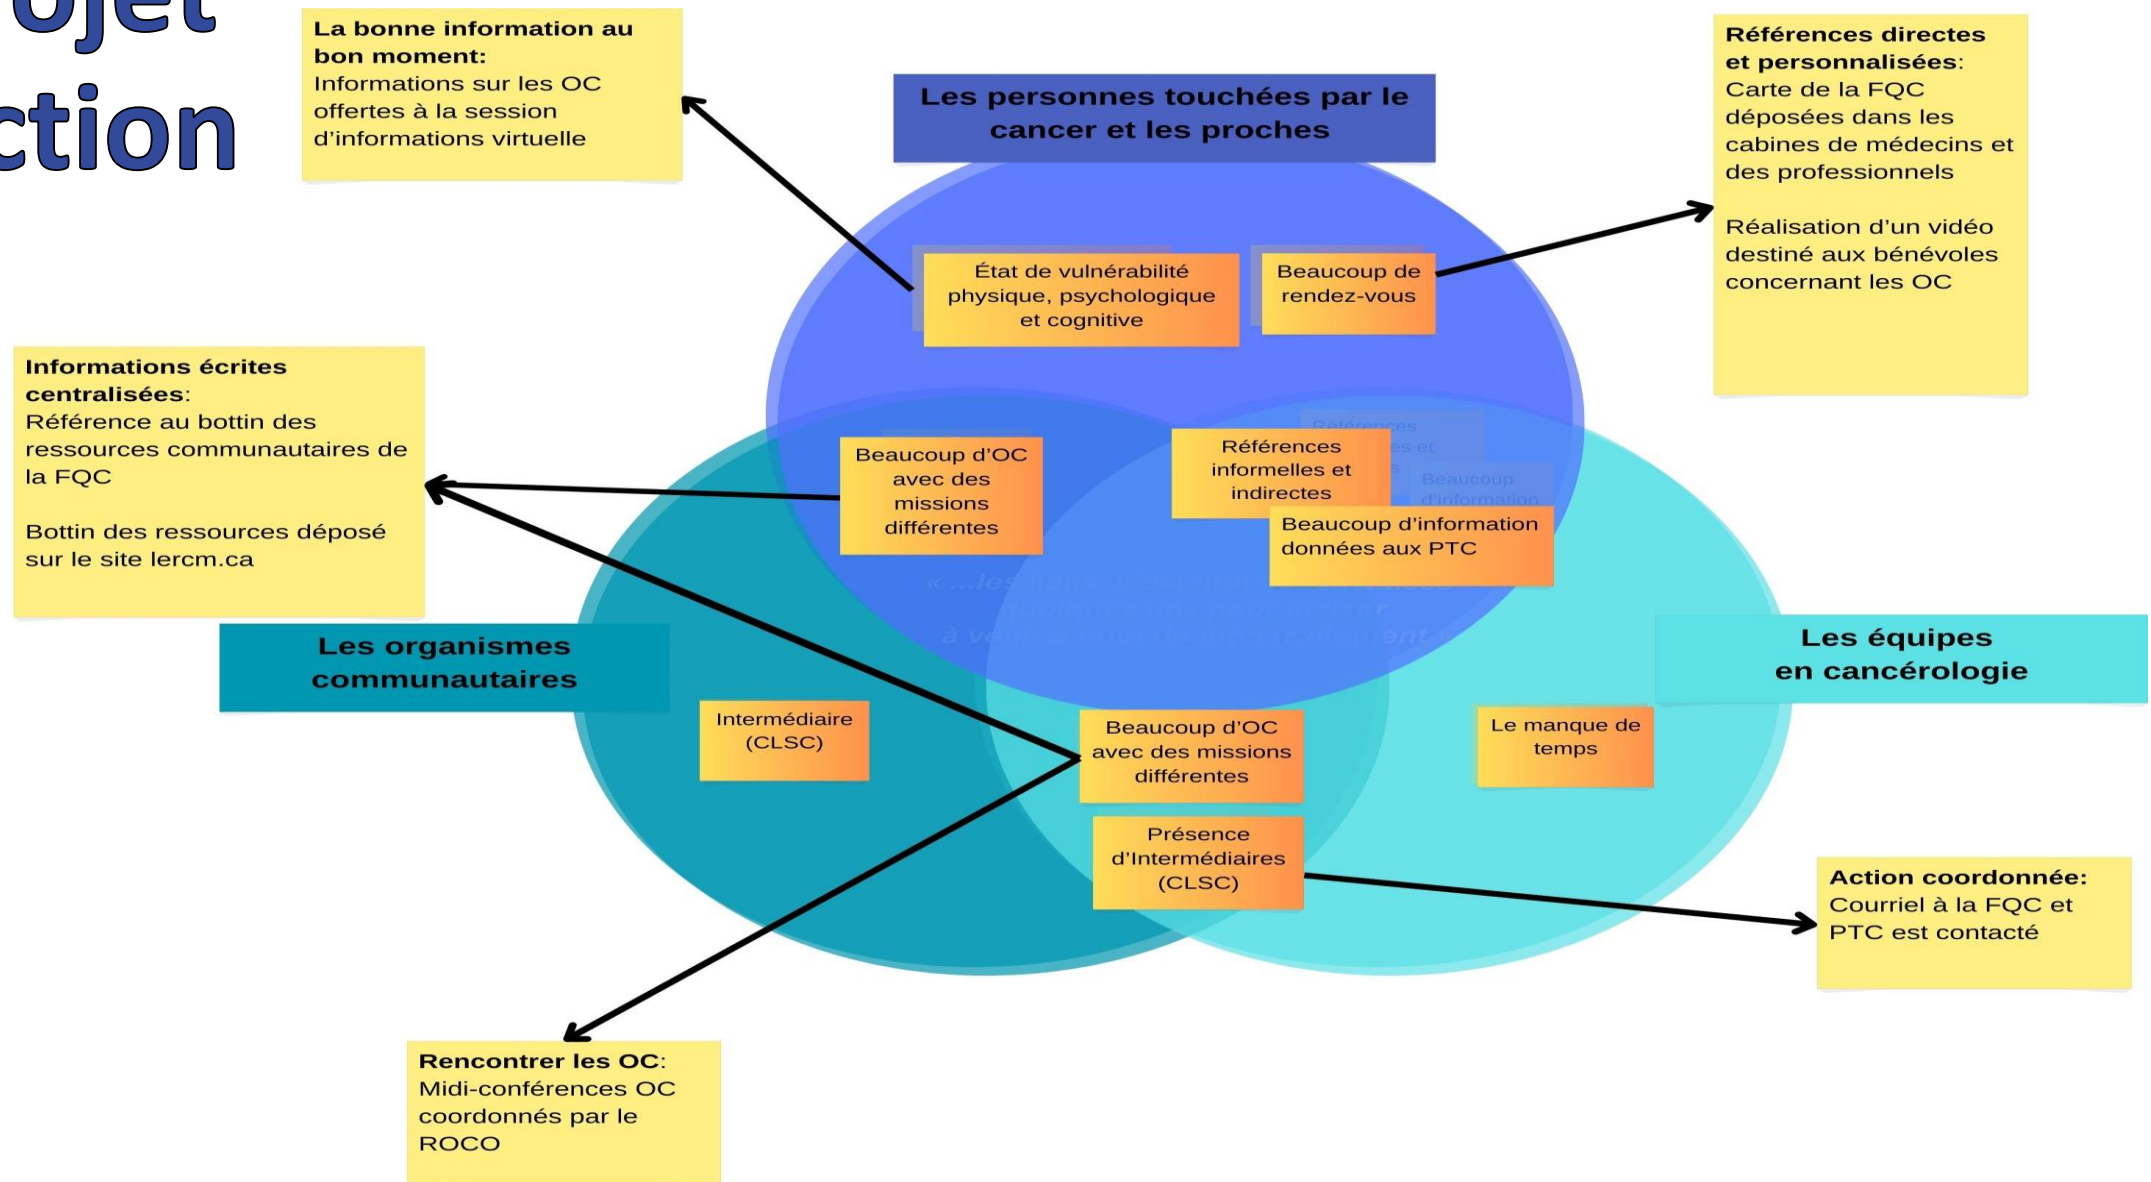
ojet
ction

**La bonne information au bon moment:**
Informations sur les OC offertes à la session d'informations virtuelle

Les personnes touchées par le cancer et les proches

**Références directes et personnalisées**:
Carte de la FQC déposées dans les cabines de médecins et des professionnels

Réalisation d'un vidéo destiné aux bénévoles concernant les OC

État de vulnérabilité physique, psychologique et cognitive

Beaucoup de rendez-vous

**Informations écrites centralisées**:
Référence au bottin des ressources communautaires de la FQC

Bottin des ressources déposé sur le site lercm.ca

Beaucoup d'OC avec des missions différentes

Références informelles et indirectes

Beaucoup d'information données aux PTC

« ...les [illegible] à ve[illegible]ent »

Les organismes communautaires

Les équipes en cancérologie

Intermédiaire (CLSC)

Beaucoup d'OC avec des missions différentes

Le manque de temps

Présence d'Intermédiaires (CLSC)

**Action coordonnée:**
Courriel à la FQC et PTC est contacté

**Rencontrer les OC**:
Midi-conférences OC coordonnés par le ROCO